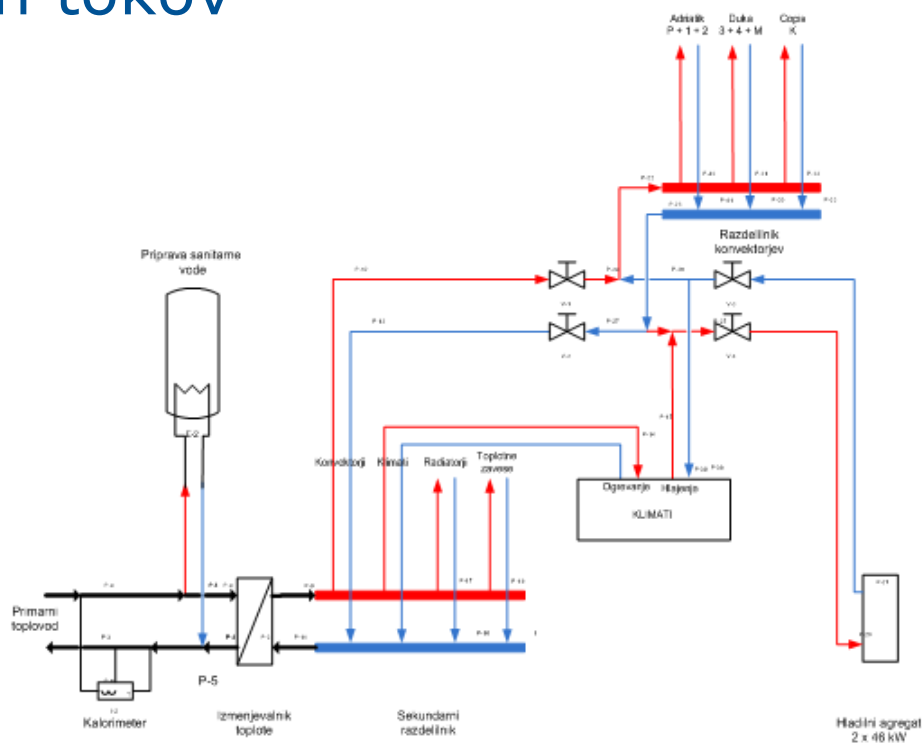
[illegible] tokov

Adriatik P + 1 + 2

Duka 3 + 4 + M

Copa K

Razdelilnik konvektorjev

Priprava sanitarne vode

Konvektorji

Klimati

Radiatorji

Toplotne zavese

Ogrevanje

Hlajenje

KLIMATI

Primarni toplovod

P-5

Kalorimeter

Izmenjevalnik toplote

Sekundarni razdelilnik

Hladilni agregat 2 x 46 kW